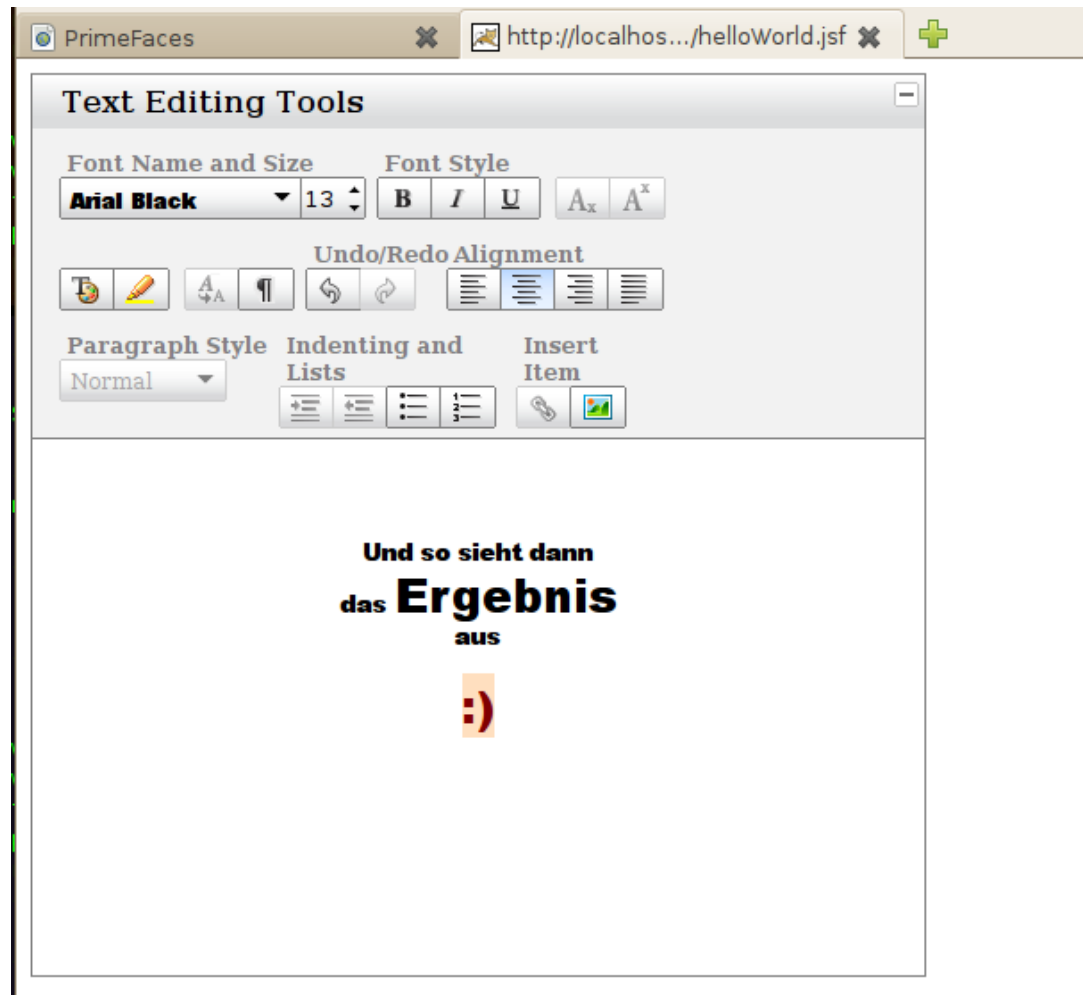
PrimeFaces

http://localhos.../helloWorld.jsf

Text Editing Tools

Font Name and Size
Arial Black 13

Font Style
B I U
$A_x$ $A^x$

Undo/Redo Alignment

¶

Paragraph Style
Normal

Indenting and Lists

Insert Item

Und so sieht dann
das Ergebnis
aus

:)